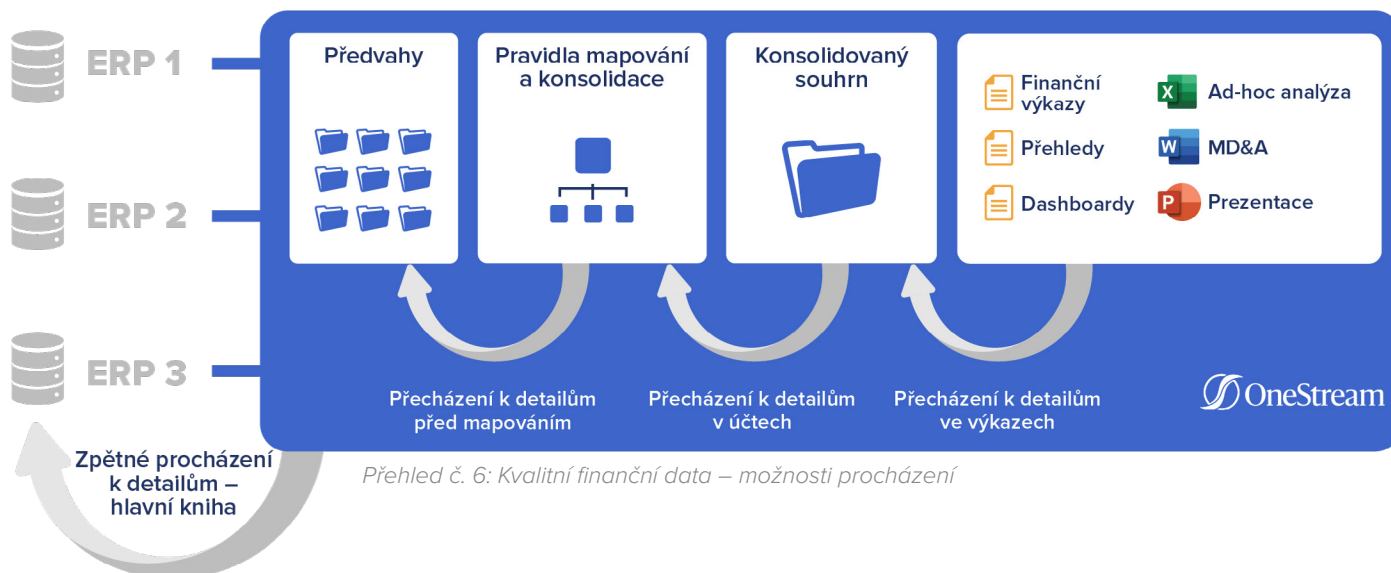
ERP 1

ERP 2

ERP 3

Předvahy

Pravidla mapování a konsolidace

Konsolidovaný souhrn

Finanční výkazy

Přehledy

Dashboardy

Ad-hoc analýza

MD&A

Prezentace

Přecházení k detailům před mapováním

Přecházení k detailům v účtech

Přecházení k detailům ve výkazech

OneStream

Zpětné procházení k detailům – hlavní kniha

Přehled č. 6: Kvalitní finanční data – možnosti procházení